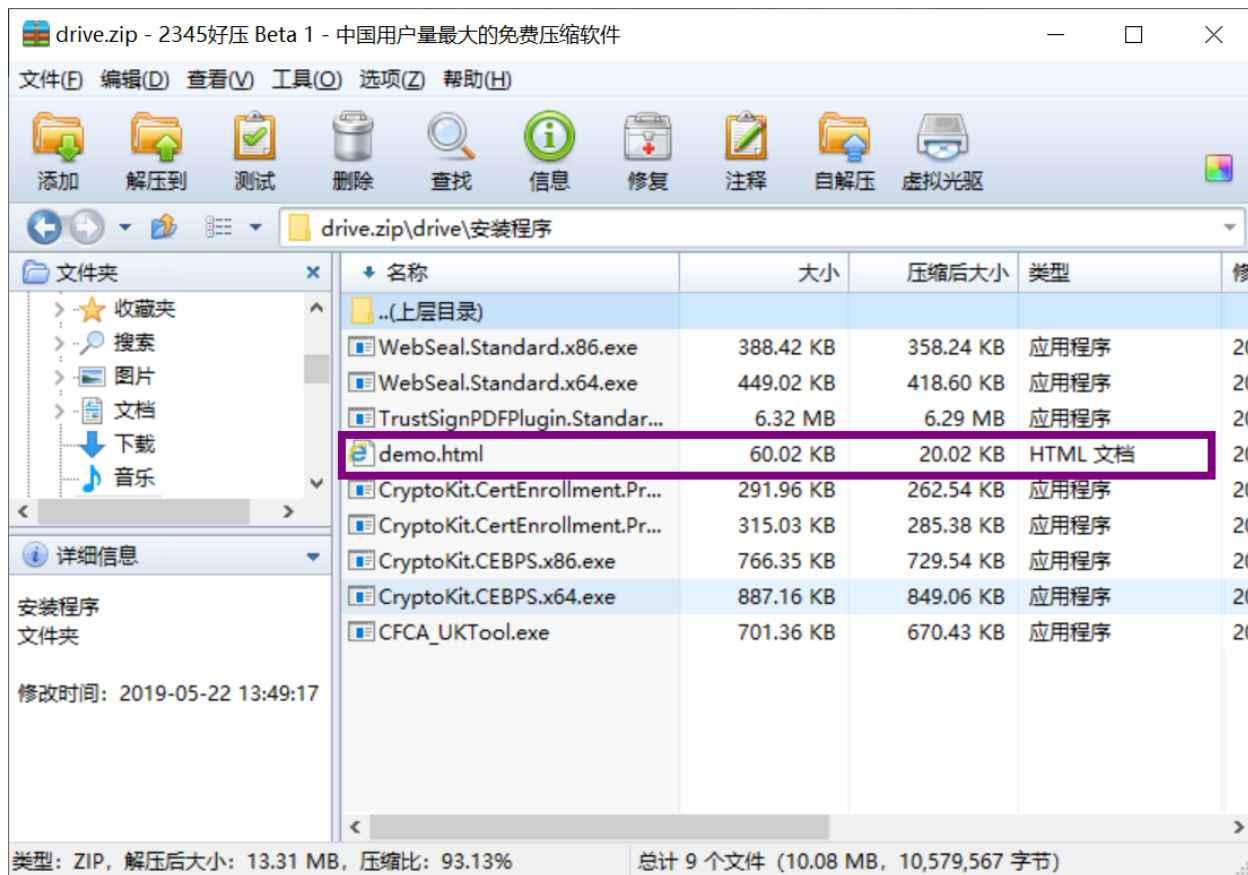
drive.zip - 2345好压 Beta 1 - 中国用户量最大的免费压缩软件

文件(F) 编辑(D) 查看(V) 工具(O) 选项(Z) 帮助(H)

添加 解压到 测试 删除 查找 信息 修复 注释 自解压 虚拟光驱

drive.zip\drive\安装程序

文件夹 ×

收藏夹
搜索
图片
文档
下载
音乐

详细信息

安装程序
文件夹

修改时间：2019-05-22 13:49:17

| 名称 | 大小 | 压缩后大小 | 类型 | 修 |
|---|---|---|---|---|
| ..(上层目录) | | | | |
| WebSeal.Standard.x86.exe | 388.42 KB | 358.24 KB | 应用程序 | 20 |
| WebSeal.Standard.x64.exe | 449.02 KB | 418.60 KB | 应用程序 | 20 |
| TrustSignPDFPlugin.Standar... | 6.32 MB | 6.29 MB | 应用程序 | 20 |
| demo.html | 60.02 KB | 20.02 KB | HTML 文档 | 20 |
| CryptoKit.CertEnrollment.Pr... | 291.96 KB | 262.54 KB | 应用程序 | 20 |
| CryptoKit.CertEnrollment.Pr... | 315.03 KB | 285.38 KB | 应用程序 | 20 |
| CryptoKit.CEBPS.x86.exe | 766.35 KB | 729.54 KB | 应用程序 | 20 |
| CryptoKit.CEBPS.x64.exe | 887.16 KB | 849.06 KB | 应用程序 | 20 |
| CFCA_UKTool.exe | 701.36 KB | 670.43 KB | 应用程序 | 20 |

类型：ZIP，解压后大小：13.31 MB，压缩比：93.13%

总计 9 个文件 (10.08 MB，10,579,567 字节)